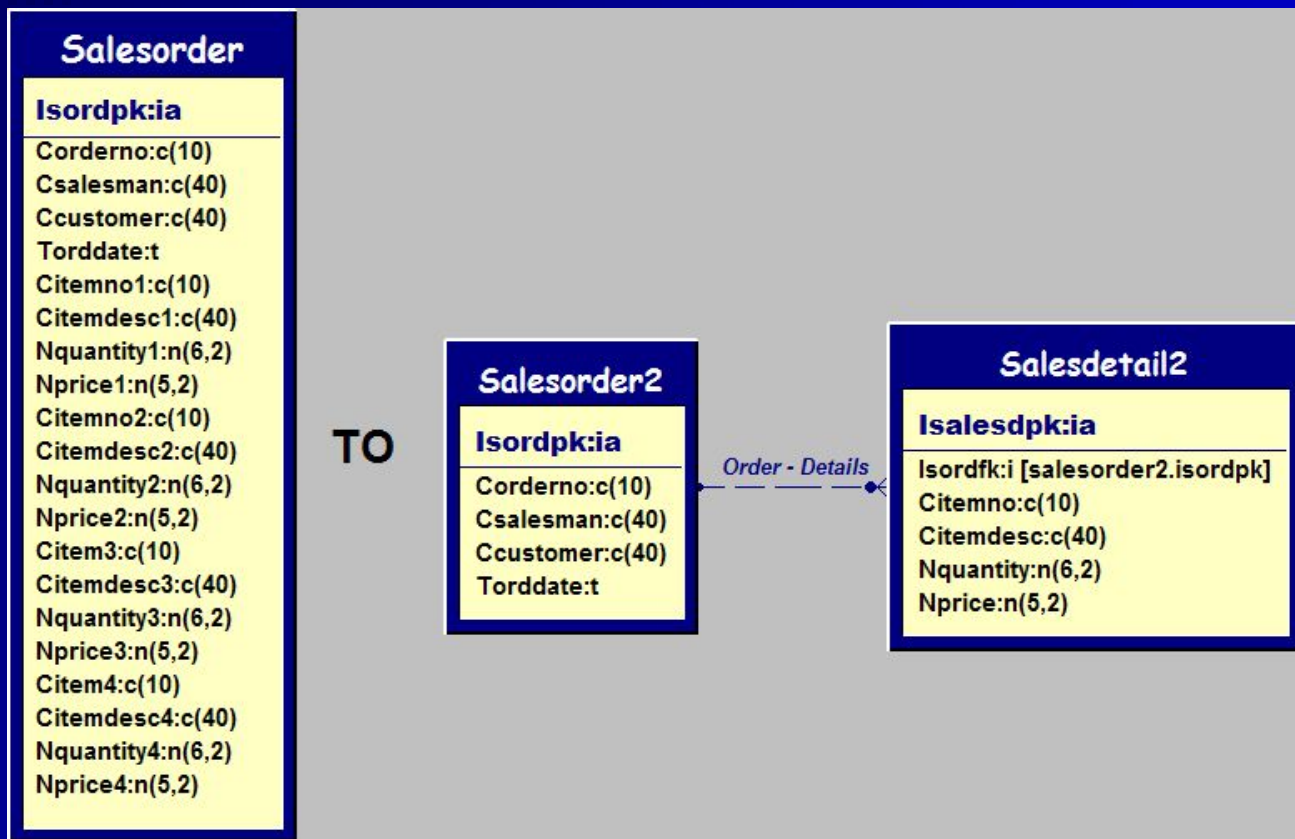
Salesorder

Isordpk:ia

Corderno:c(10)
Csalesman:c(40)
Ccustomer:c(40)
Torddate:t
Citemno1:c(10)
Citemdesc1:c(40)
Nquantity1:n(6,2)
Nprice1:n(5,2)
Citemno2:c(10)
Citemdesc2:c(40)
Nquantity2:n(6,2)
Nprice2:n(5,2)
Citem3:c(10)
Citemdesc3:c(40)
Nquantity3:n(6,2)
Nprice3:n(5,2)
Citem4:c(10)
Citemdesc4:c(40)
Nquantity4:n(6,2)
Nprice4:n(5,2)

TO

Salesorder2

Isordpk:ia

Corderno:c(10)
Csalesman:c(40)
Ccustomer:c(40)
Torddate:t

Order - Details

Salesdetail2

Isalesdpk:ia

Isordfk:i [salesorder2.isordpk]
Citemno:c(10)
Citemdesc:c(40)
Nquantity:n(6,2)
Nprice:n(5,2)